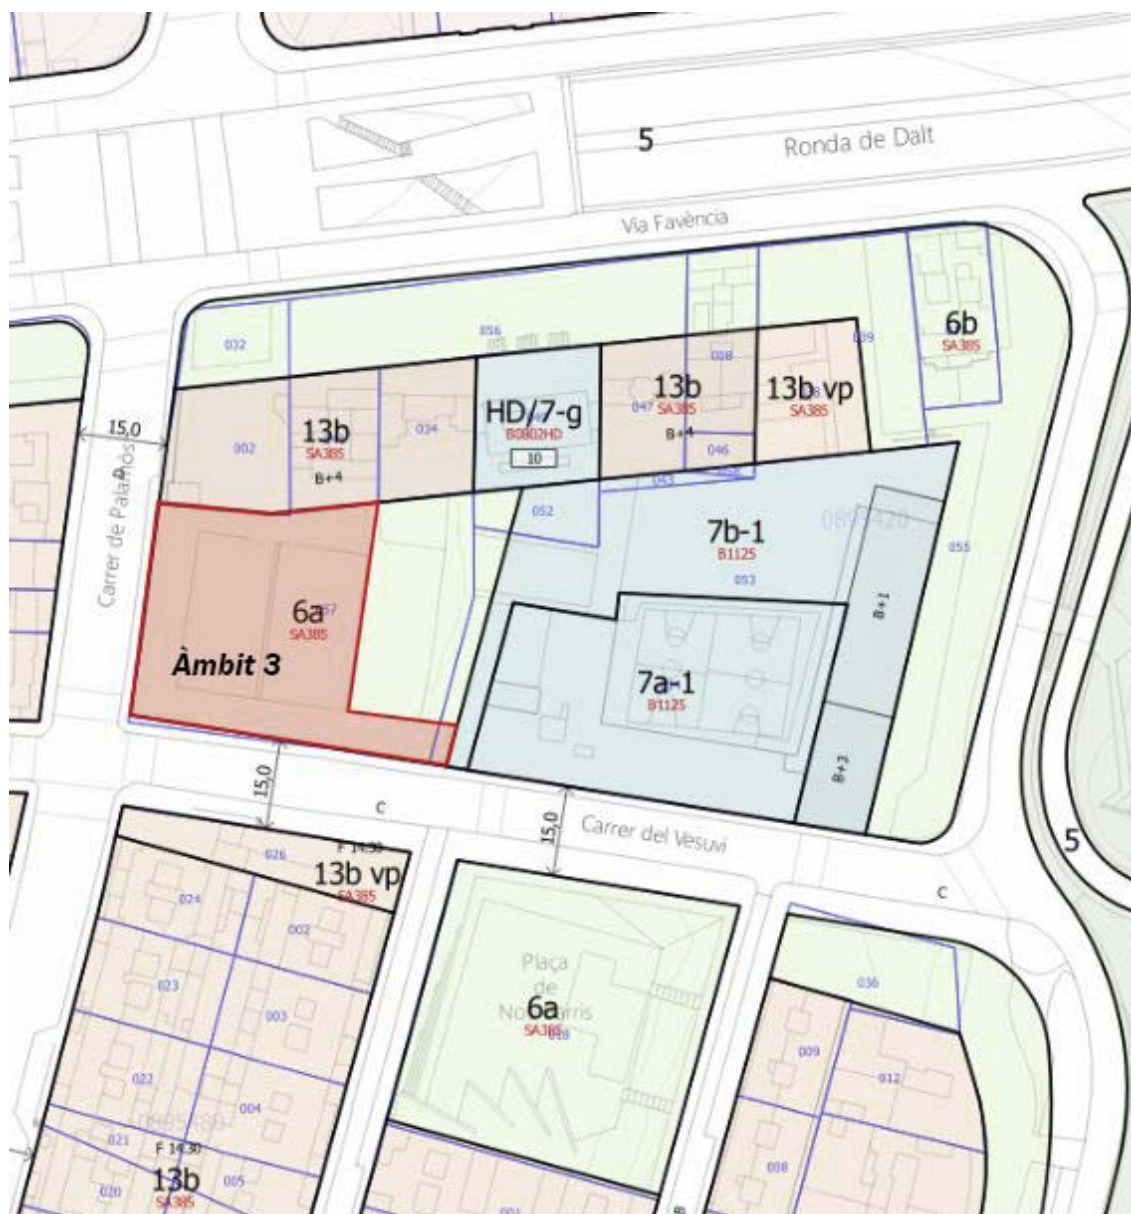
5
Ronda de Dalt
Via Favència
6b
SA385
056
028
039
032
13b
SA385
B+4
HD/7-g
B0802HD
10
13b
SA385
B+4
13b vp
SA385
047
046
15,0
Carrer de Palamós
002
034
052
7b-1
B1125
053
055
6a
SA385
Àmbit 3
7a-1
B1125
B+1
B+3
15,0
c
15,0
Carrer del Vesuvi
c
5
F 14.30
026
13b vp
SA385
024
002
023
003
022
004
021
F 14.30
13b
SA385
020
005
Plaça
de
Nou Barris
6a
SA385
036
009
012
008